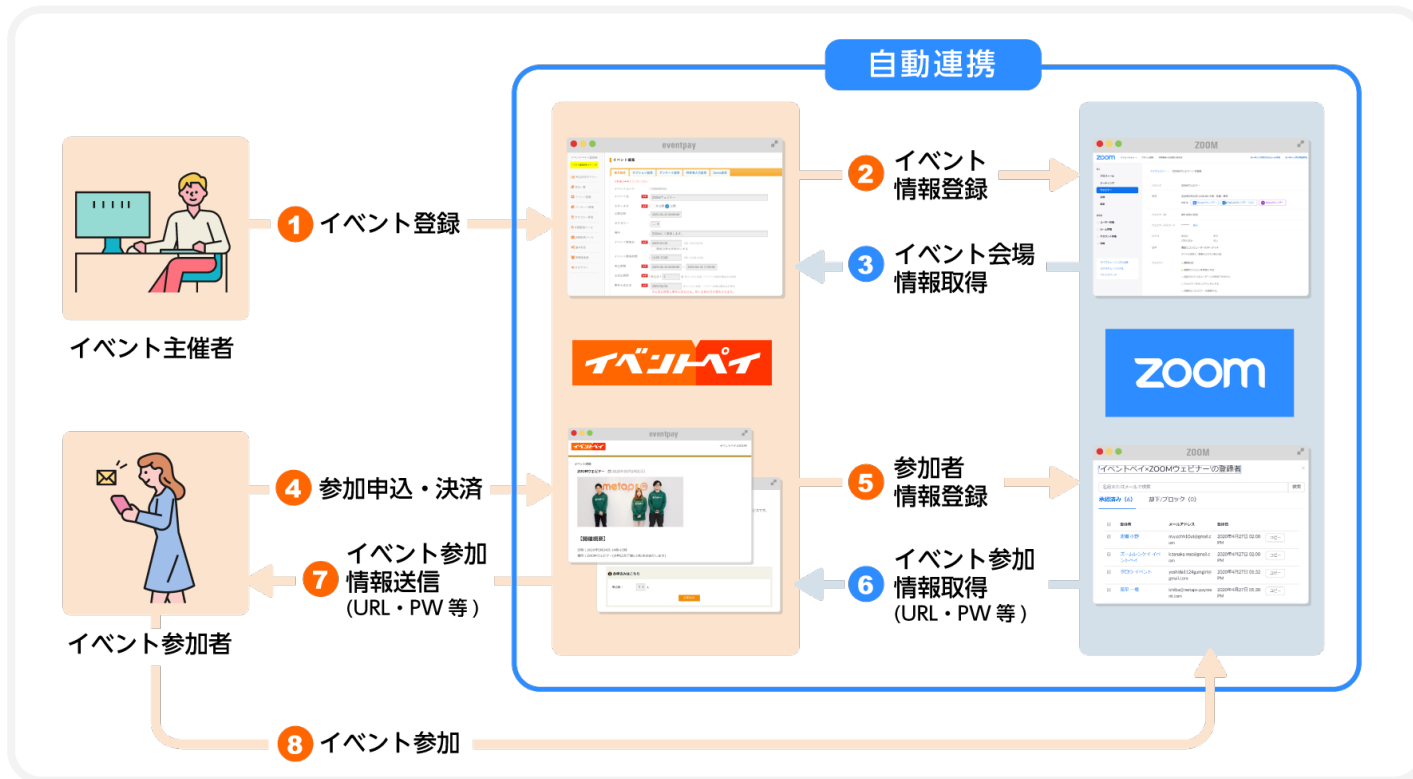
自動連携

1 イベント登録

イベント主催者

eventpay

2 イベント情報登録

ZOOM

zoom

3 イベント会場情報取得

イベントペイ

zoom

eventpay

metaps

ZOOM

「イベントペイ×ZOOMウェビナー」の登録者

4 参加申込・決済

5 参加者情報登録

7 イベント参加情報送信 (URL・PW 等)

6 イベント参加情報取得 (URL・PW 等)

イベント参加者

8 イベント参加